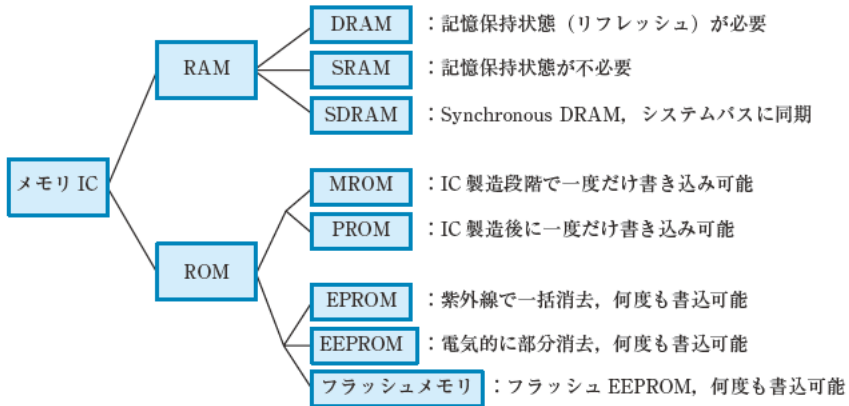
メモリ IC

RAM

DRAM ：記憶保持状態（リフレッシュ）が必要

SRAM ：記憶保持状態が不必要

SDRAM ：Synchronous DRAM，システムバスに同期

ROM

MROM ：IC 製造段階で一度だけ書き込み可能

PROM ：IC 製造後に一度だけ書き込み可能

EPROM ：紫外線で一括消去，何度も書込可能

EEPROM ：電気的に部分消去，何度も書込可能

フラッシュメモリ ：フラッシュ EEPROM，何度も書込可能